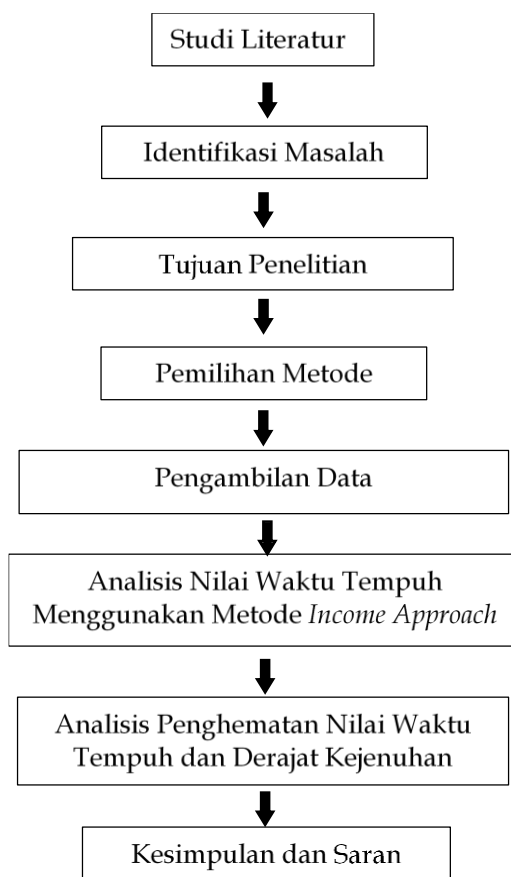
Studi Literatur

Identifikasi Masalah

Tujuan Penelitian

Pemilihan Metode

Pengambilan Data

Analisis Nilai Waktu Tempuh Menggunakan Metode Income Approach

Analisis Penghematan Nilai Waktu Tempuh dan Derajat Kejenuhan

Kesimpulan dan Saran